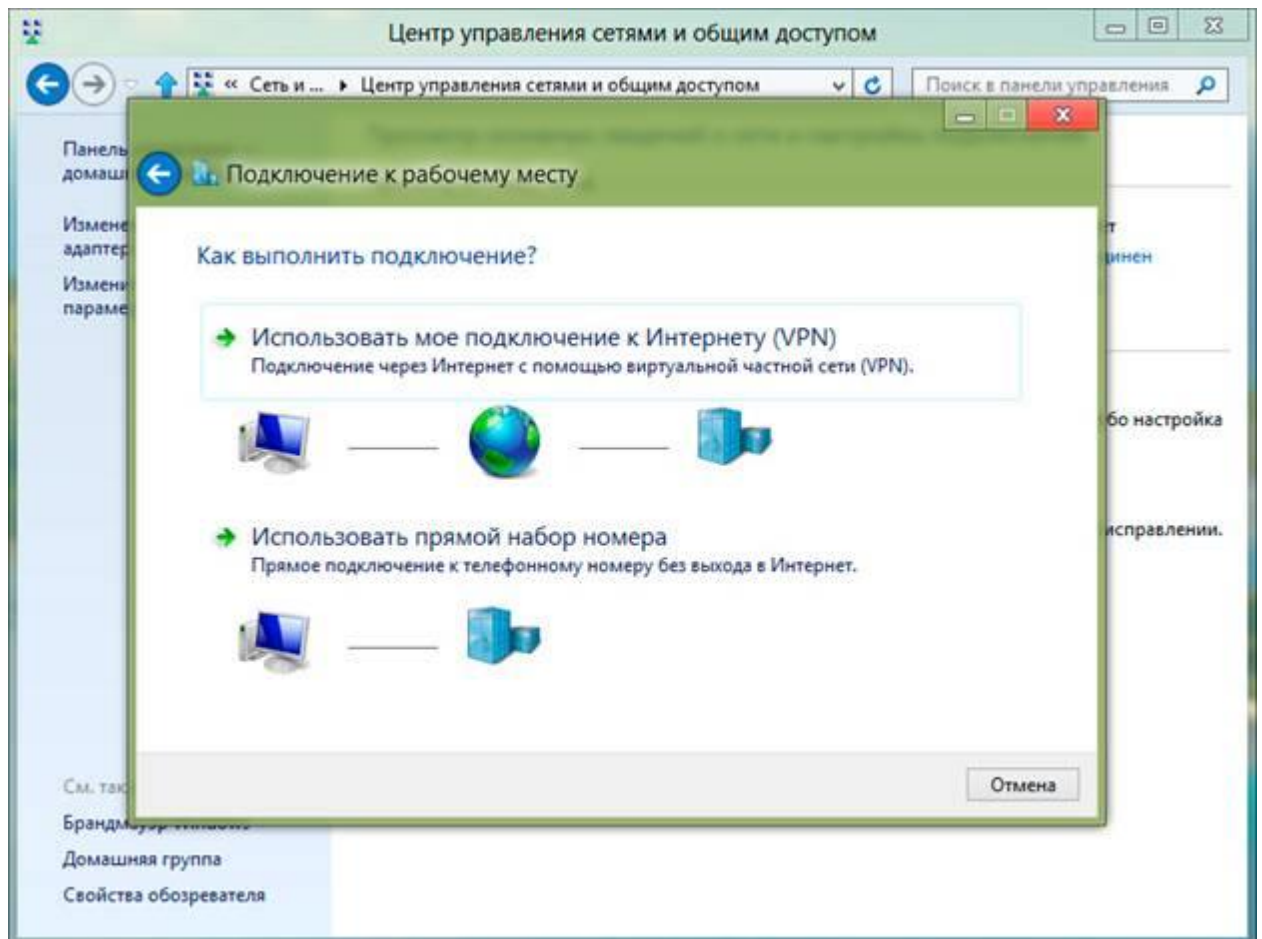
Центр управления сетями и общим доступом

« Сеть и ... ▸ Центр управления сетями и общим доступом

Поиск в панели управления

Панель
домаш

Измене
адаптер

Измени
параме

т
инен

бо настройка

исправлении.

См. так

Бранд

Домашняя группа

Свойства обозревателя

Подключение к рабочему месту

Как выполнить подключение?

Использовать мое подключение к Интернету (VPN)
Подключение через Интернет с помощью виртуальной частной сети (VPN).

Использовать прямой набор номера
Прямое подключение к телефонному номеру без выхода в Интернет.

Отмена